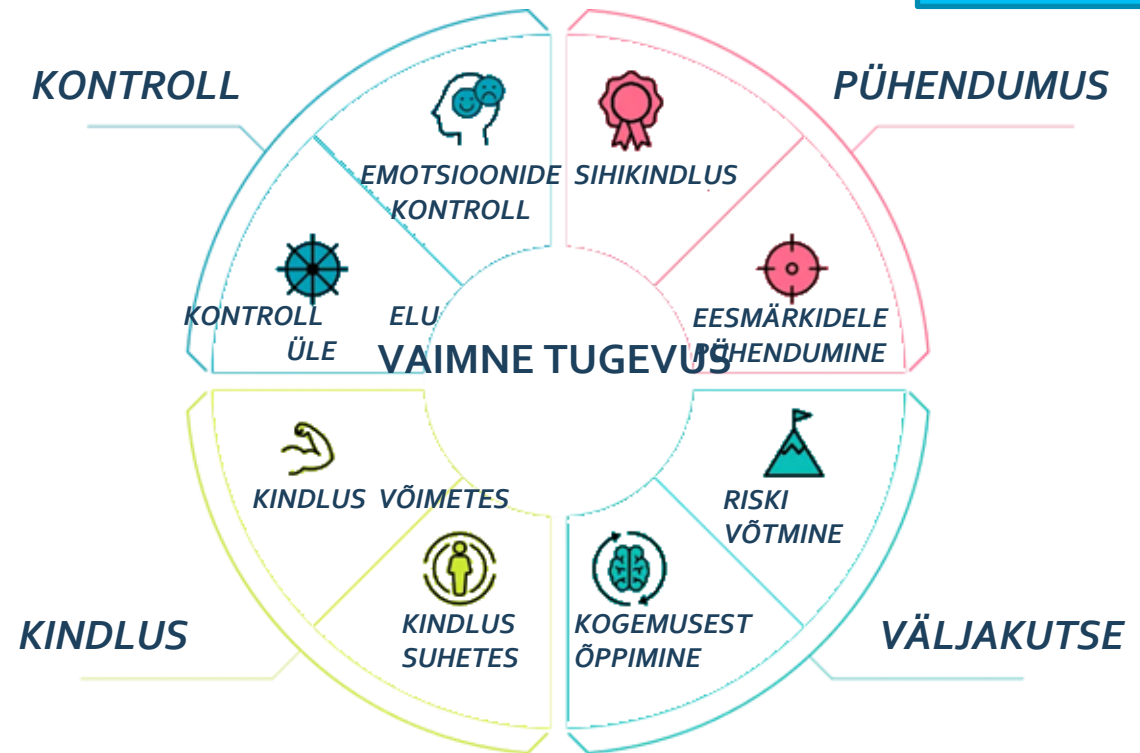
KONTROLL

EMOTSIOONIDE KONTROLL

KONTROLL ELU ÜLE

PÜHENDUMUS

SIHIKINDLUS

EESMÄRKIDELE PÜHENDUMINE

VAIMNE TUGEVUS

KINDLUS VÕIMETES

KINDLUS SUHETES

KINDLUS

RISKI VÕTMINE

KOGEMUSEST ÕPPIMINE

VÄLJAKUTSE